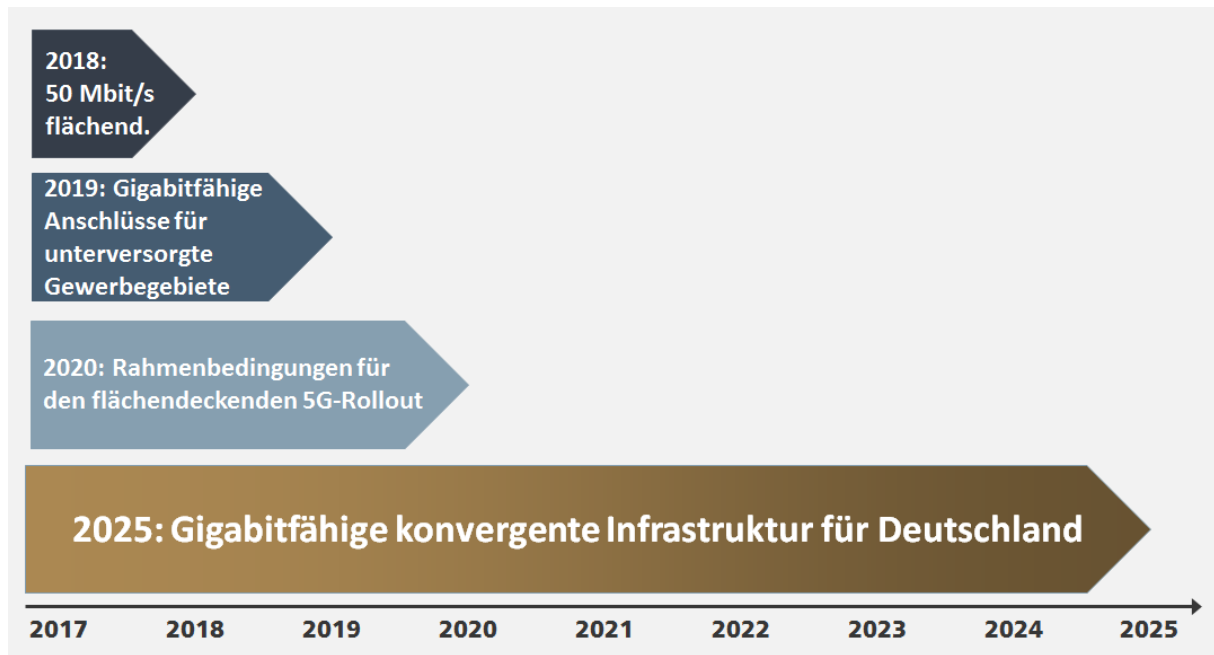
2018: 50 Mbit/s flächend.

2019: Gigabitfähige Anschlüsse für unterversorgte Gewerbegebiete

2020: Rahmenbedingungen für den flächendeckenden 5G-Rollout

2025: Gigabitfähige konvergente Infrastruktur für Deutschland

2017 2018 2019 2020 2021 2022 2023 2024 2025